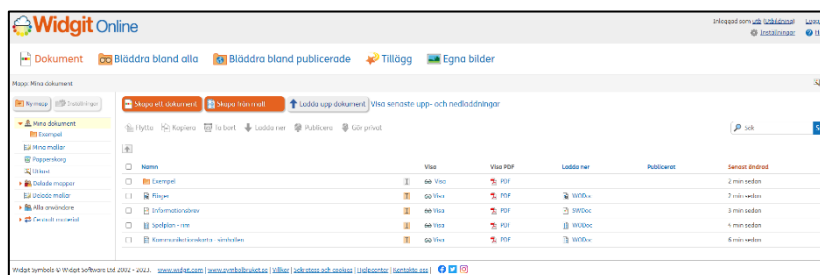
Widgit Online

Inloggad som: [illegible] Logga ut
Inställningar

Dokument Bläddra bland alla Bläddra bland publicerade Tillägg Egna bilder

Mapp: Mina dokument

Ny mapp Inställningar

Mina dokument
Exempel
Mina mallar
Papperskorg
Utkast
Delade mappar
Delade mallar
Alla användare
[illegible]

Skapa ett dokument Skapa från mall Ladda upp dokument Visa senaste upp- och nedladdningar

Flytta Kopiera Ta bort Ladda ner Publicera Gör privat

Sök

| | Namn | | Visa | Visa PDF | Ladda ner | Publicerat | Senast ändrad |
|---|---|---|---|---|---|---|---|
| | Exempel | | Visa | PDF | | | 2 min sedan |
| | Frågor | | Visa | PDF | WDDoc | | 2 min sedan |
| | Informationsbrev | | Visa | PDF | WDDoc | | 3 min sedan |
| | Spelplan - rim | | Visa | PDF | WDDoc | | 4 min sedan |
| | Kommunikationskarta - vänskap | | Visa | PDF | WDDoc | | 6 min sedan |

Widgit symbols © Widgit Software Ltd 2002 - 2023. www.widgit.com | www.symbolbruket.se | Villkor | Sekretess och cookies | Hjälpcenter | Kontakta oss |